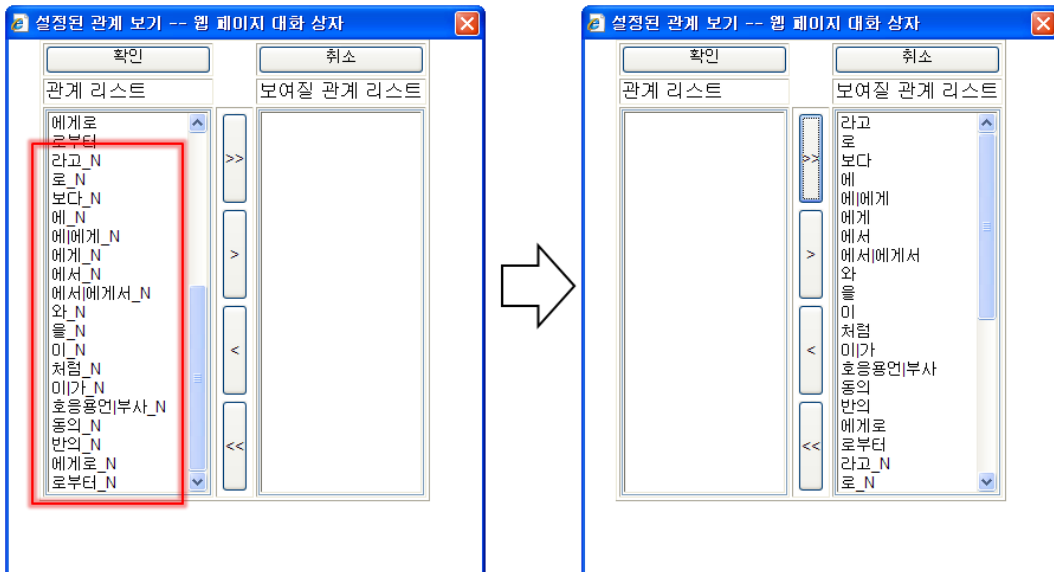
설정된 관계 보기 -- 웹 페이지 대화 상자

확인

취소

관계 리스트

보여질 관계 리스트

에게로
로부터
라고_N
로_N
보다_N
에_N
에|에게_N
에게_N
에서_N
에서|에게서_N
와_N
을_N
이_N
처럼_N
이|가_N
호응용언|부사_N
동의_N
반의_N
에게로_N
로부터_N

>>
>
<
<<

설정된 관계 보기 -- 웹 페이지 대화 상자

확인

취소

관계 리스트

보여질 관계 리스트

>>
>
<
<<

라고
로
보다
에
에|에게
에게
에서
에서|에게서
와
을
이
처럼
이|가
호응용언|부사
동의
반의
에게로
로부터
라고_N
로_N